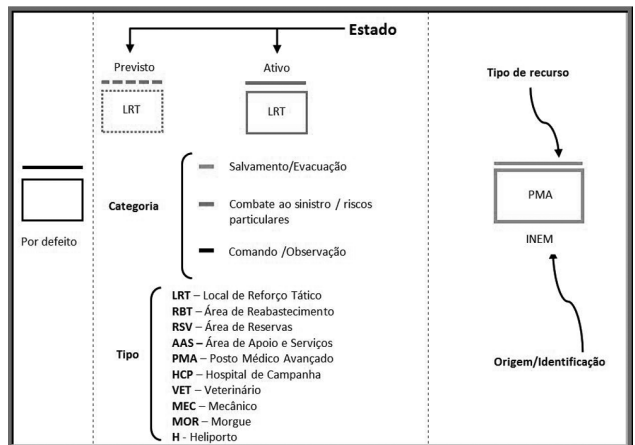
Por defeito

Estado

Previsto

LRT

Ativo

LRT

Categoria

Salvamento/Evacuação

Combate ao sinistro / riscos particulares

Comando /Observação

Tipo

**LRT** – Local de Reforço Tático
**RBT** – Área de Reabastecimento
**RSV** – Área de Reservas
**AAS** – Área de Apoio e Serviços
**PMA** – Posto Médico Avançado
**HCP** – Hospital de Campanha
**VET** – Veterinário
**MEC** – Mecânico
**MOR** – Morgue
**H** - Heliporto

Tipo de recurso

PMA

INEM

Origem/Identificação